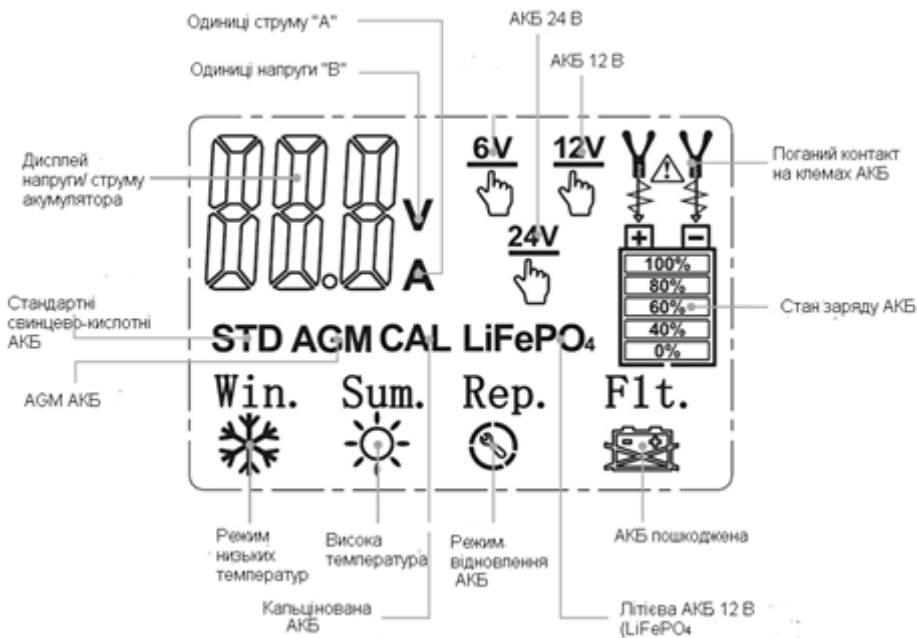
Одиниці струму "A"

АКБ 24 В

Одиниці напруги "B"

АКБ 12 В

Дисплей напруги/ струму акумулятора

88.8

V

A

6V

12V

24V

Поганий контакт на клемах АКБ

+

−

100%

80%

60%

40%

0%

Стан заряду АКБ

Стандартні свинцево-кислотні АКБ

STD AGM CAL LiFePO$_4$

AGM АКБ

Win.

Sum.

Rep.

Flt.

Режим низьких температур

Висока температура

Режим відновлення АКБ

АКБ пошкоджена

Кальцінована АКБ

Літієва АКБ 12 В (LiFePO$_4$